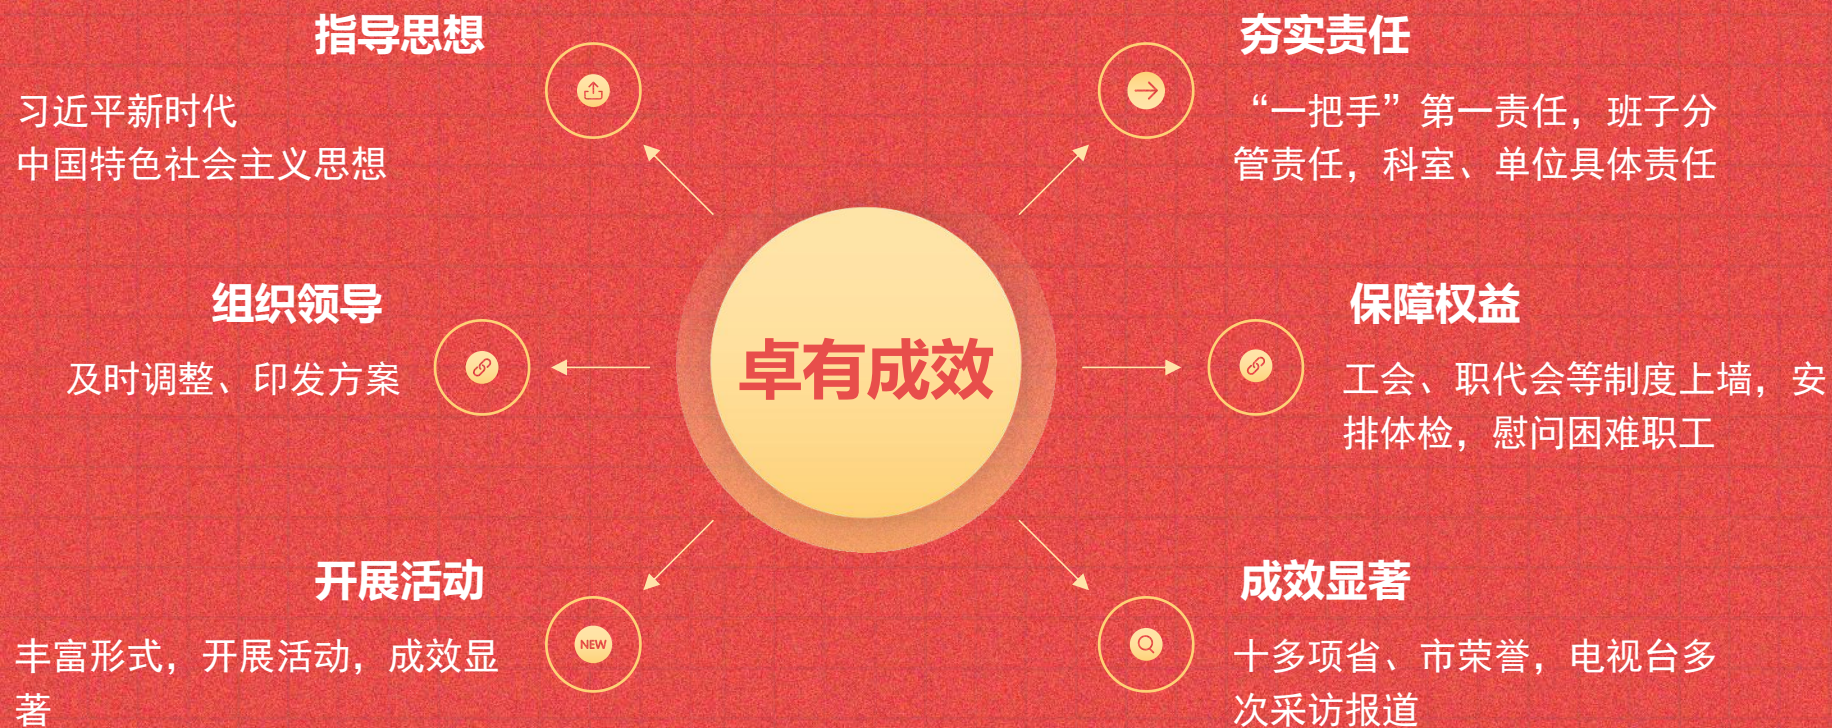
指导思想

习近平新时代中国特色社会主义思想

夯实责任

“一把手”第一责任，班子分管责任，科室、单位具体责任

组织领导

及时调整、印发方案

卓有成效

保障权益

工会、职代会等制度上墙，安排体检，慰问困难职工

开展活动

丰富形式，开展活动，成效显著

NEW

成效显著

十多项省、市荣誉，电视台多次采访报道